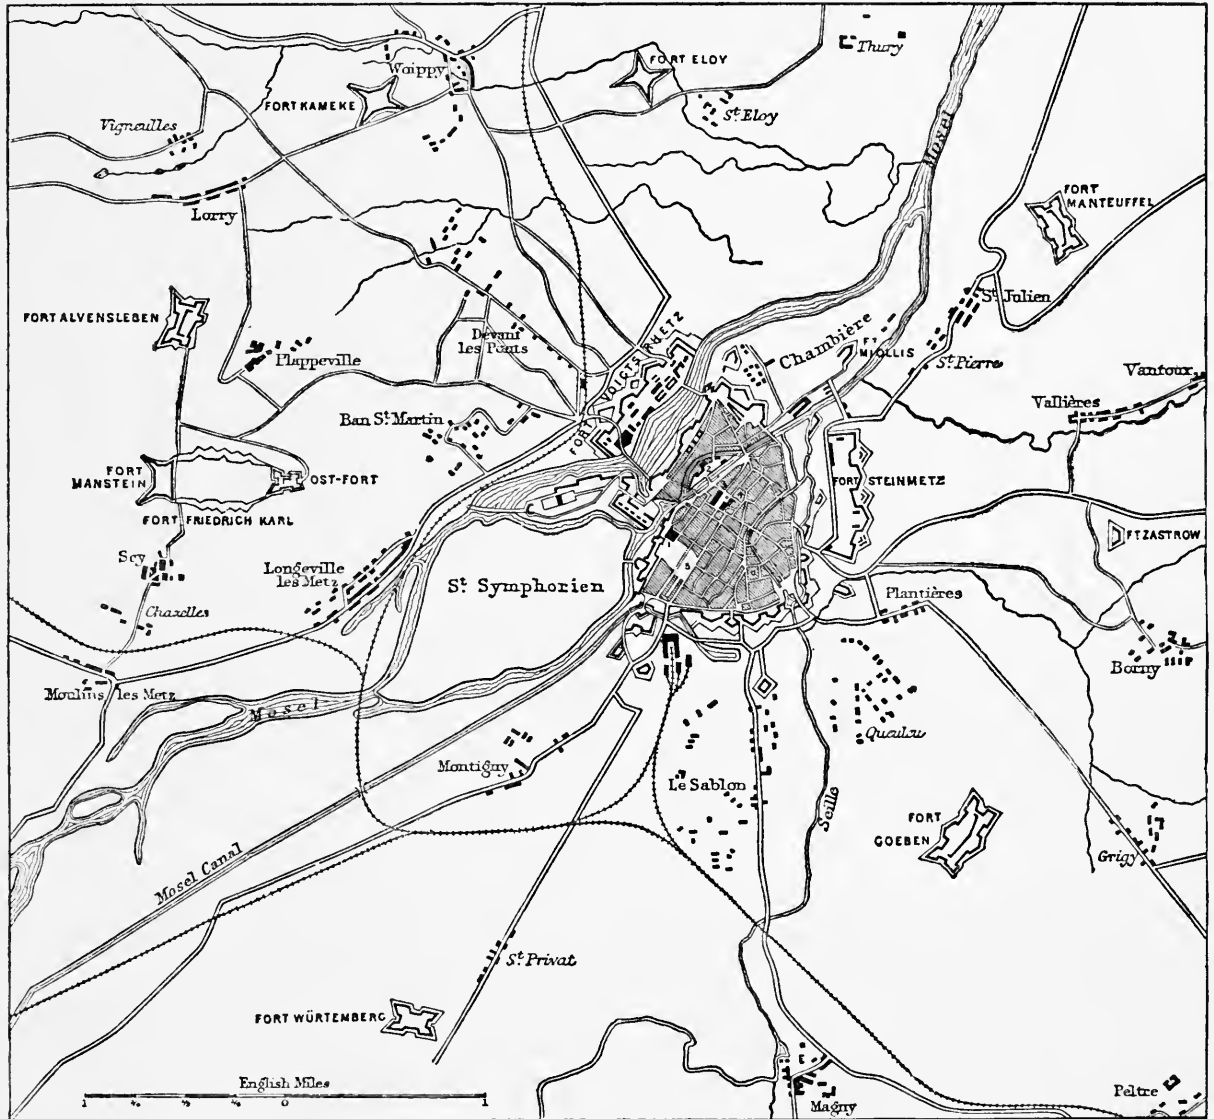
Thury
FORT ELOY
Woippy
FORT KAMEKE
St Eloy
Vigneulles
Mosel
FORT MANTEUFFEL
Lorry
St Julien
FORT ALVENSLEBEN
Devant les Ponts
FORT VOIGTS RHETZ
Chambière
FT MIOLLIS
St Pierre
Vantoux
Plappeville
Vallières
Ban St Martin
FORT MANSTEIN
OST-FORT
FORT STEINMETZ
FORT FRIEDRICH KARL
FT ZASTROW
Scy
Longeville les Metz
St Symphorien
Plantières
Chazelles
Borny
Moulins les Metz
Mosel
Queuleu
Montigny
Le Sablon
Seille
FORT GOEBEN
Mosel Canal
Grigy
St Privat
FORT WÜRTEMBERG
English Miles
1
1
Peltre
Magny